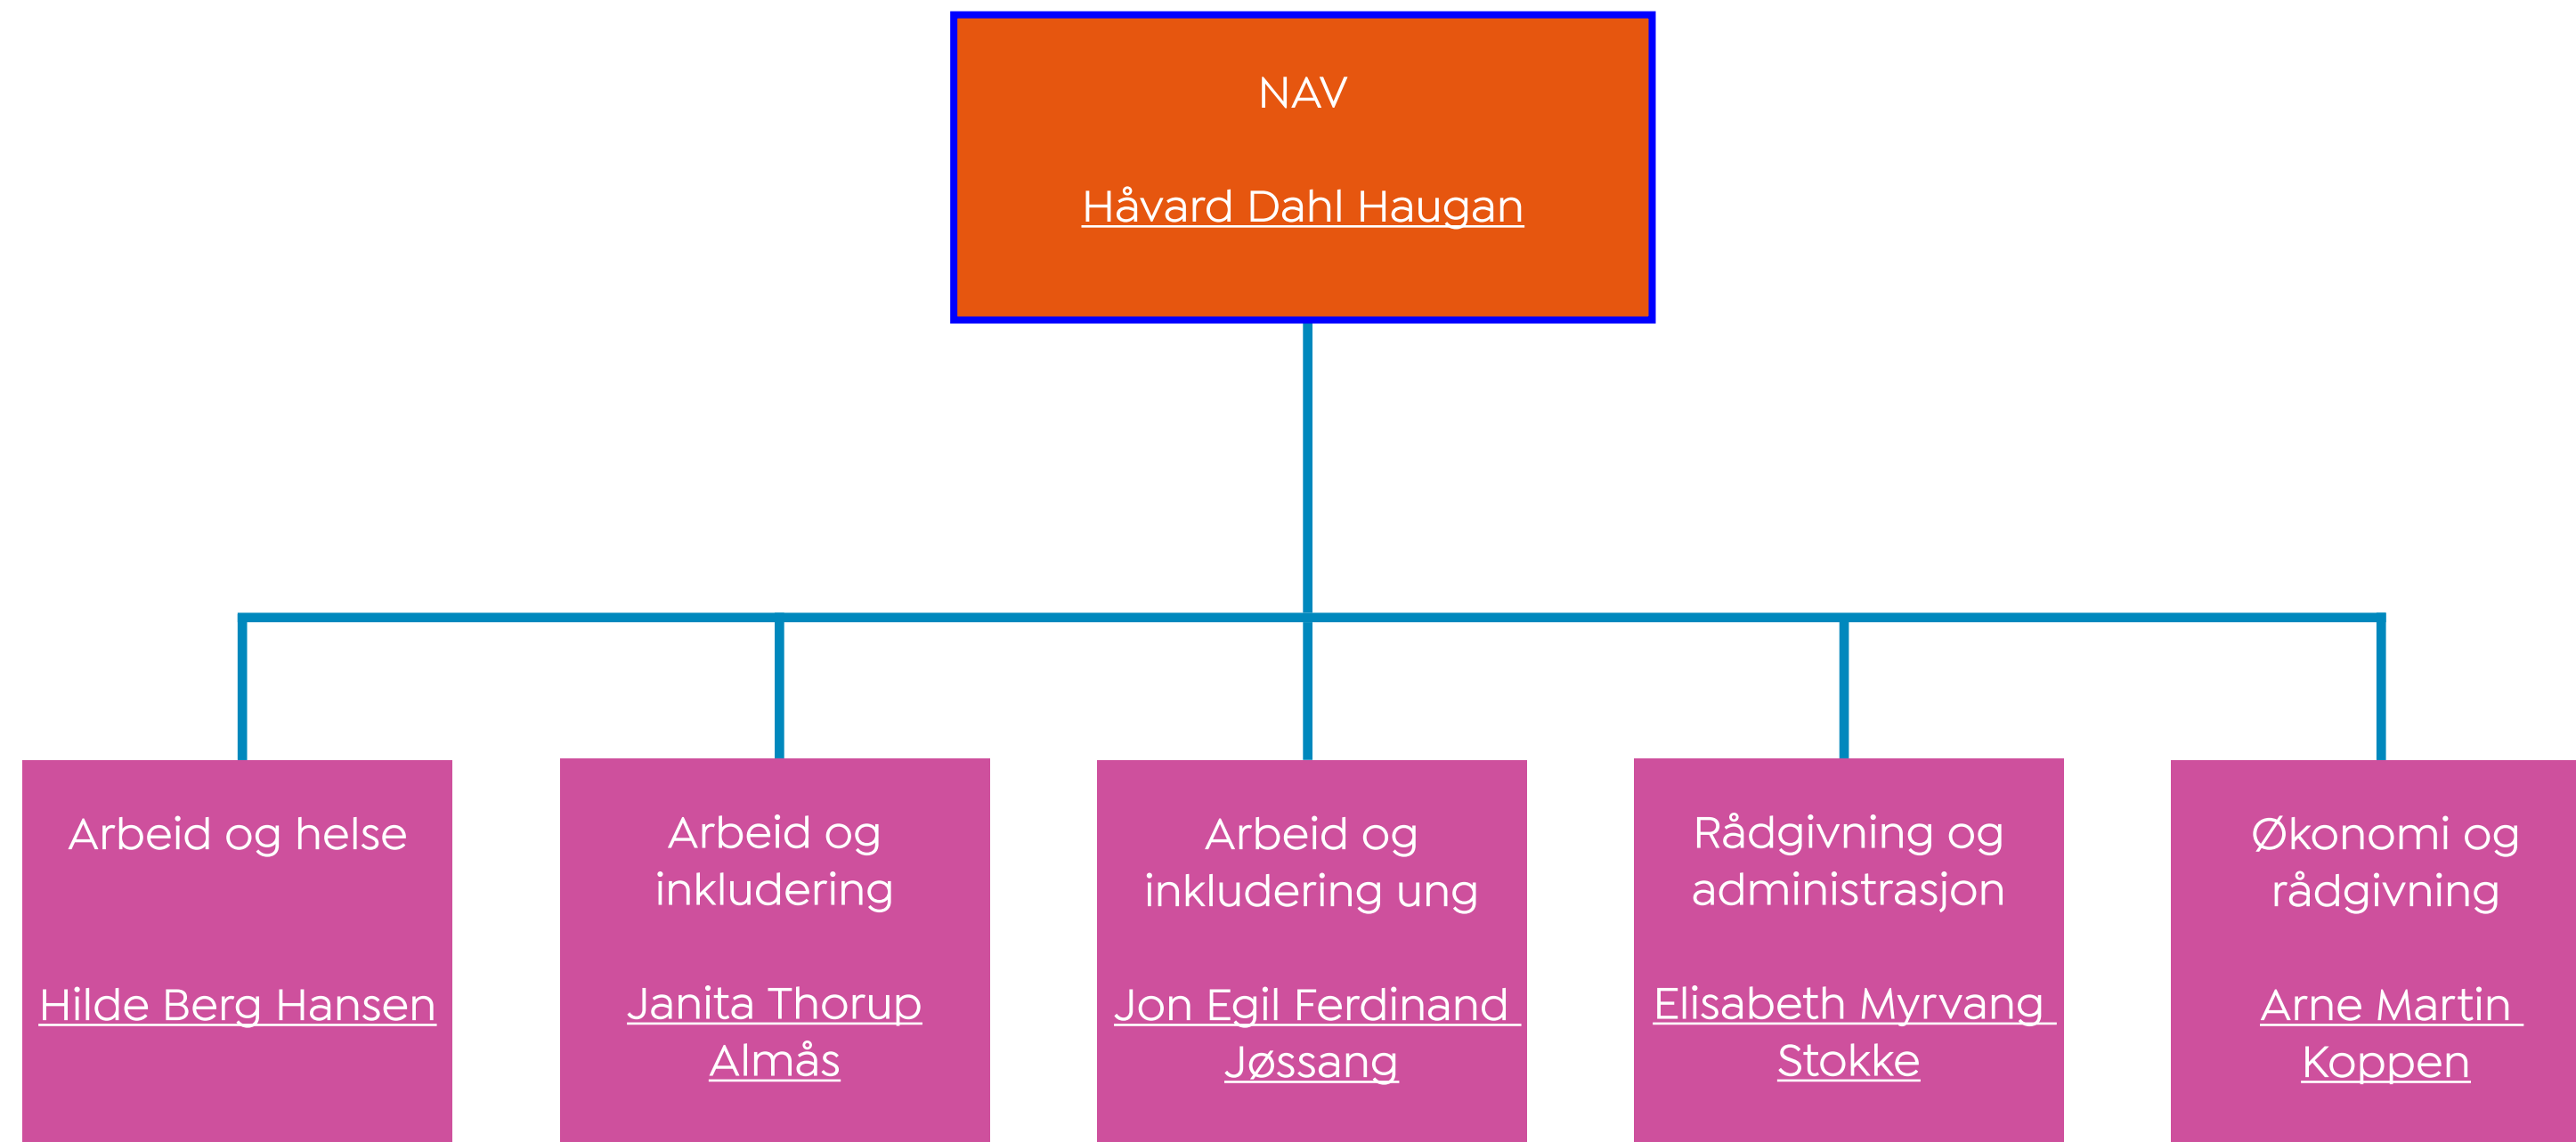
NAV

Håvard Dahl Haugan

Arbeid og helse

Hilde Berg Hansen

Arbeid og inkludering

Janita Thorup Almås

Arbeid og inkludering ung

Jon Egil Ferdinand Jøssang

Rådgivning og administrasjon

Elisabeth Myrvang Stokke

Økonomi og rådgivning

Arne Martin Koppen